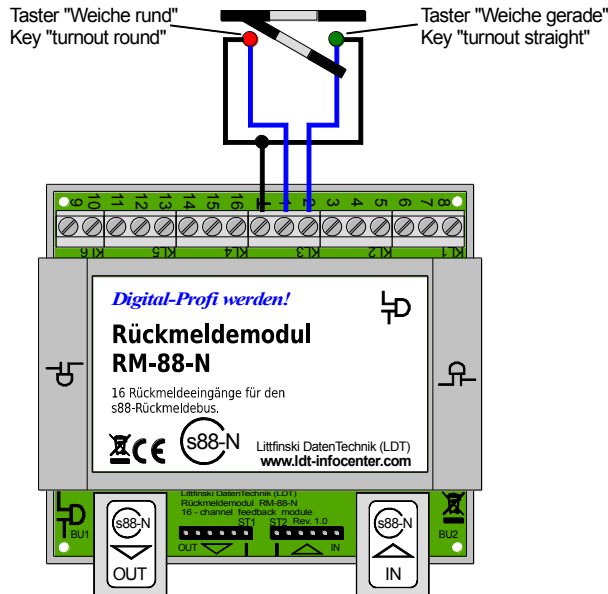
Taster "Weiche rund"
Key "turnout round"

Taster "Weiche gerade"
Key "turnout straight"

9 10 11 12 13 14 15 16 ⊥ 1 2 3 4 5 6 7 8

KL6 KL5 KL4 KL3 KL2 KL1

Digital-Profi werden!

Rückmeldemodul
RM-88-N

16 Rückmeldeeingänge für den s88-Rückmeldebus.

CE

s88-N

Littfinski DatenTechnik (LDT)
www.ldt-infocenter.com

BU1

s88-N

OUT

Littfinski DatenTechnik (LDT)
Rückmeldemodul RM-88-N
16 - channel feedback module

ST1 ST2 Rev. 1.0

OUT IN

s88-N

IN

BU2